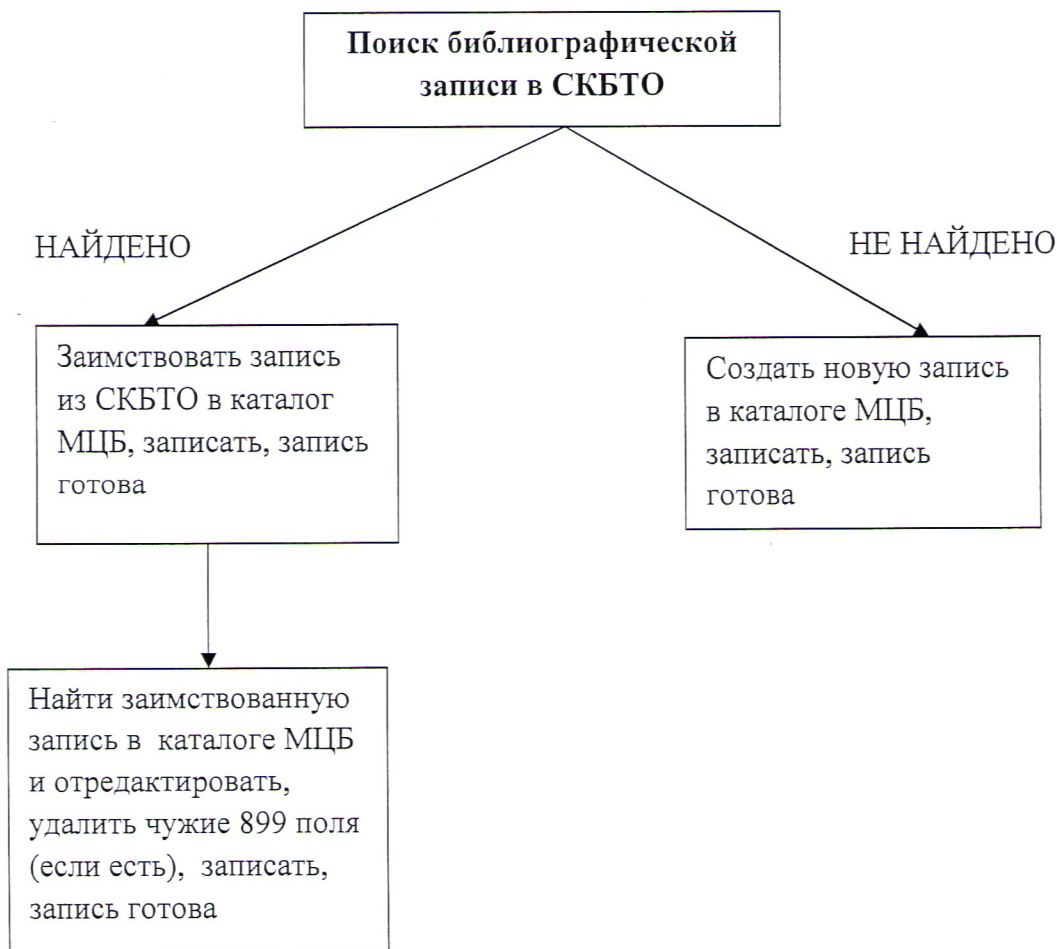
Поиск библиографической записи в СКБТО

НАЙДЕНО

НЕ НАЙДЕНО

Заимствовать запись из СКБТО в каталог МЦБ, записать, запись готова

Создать новую запись в каталоге МЦБ, записать, запись готова

Найти заимствованную запись в каталоге МЦБ и отредактировать, удалить чужие 899 поля (если есть), записать, запись готова